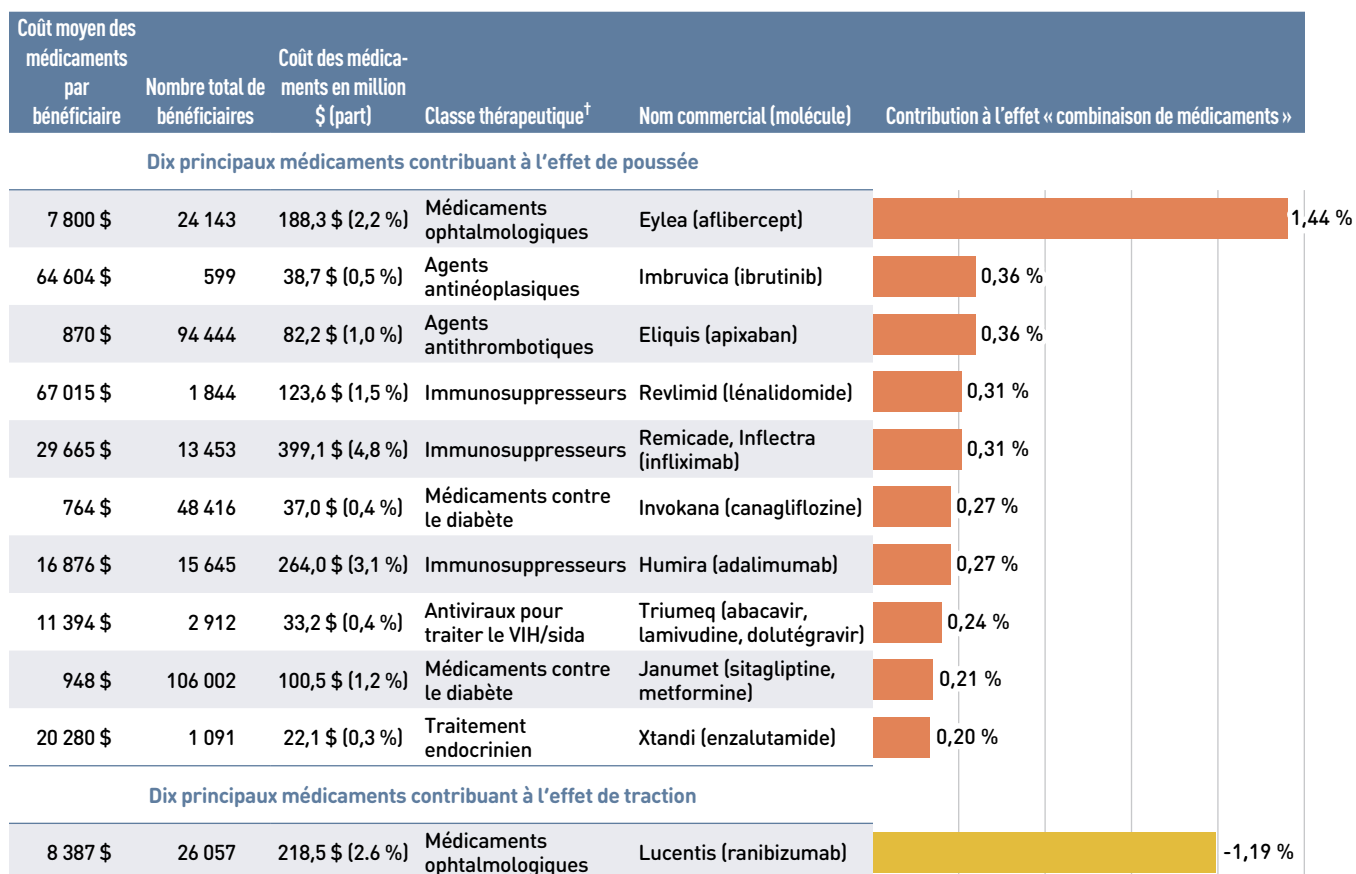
| Coût moyen des médicaments par bénéficiaire | Nombre total de bénéficiaires | Coût des médicaments en million $ (part) | Classe thérapeutique† | Nom commercial (molécule) | Contribution à l'effet « combinaison de médicaments » |
|---|---|---|---|---|---|
| Dix principaux médicaments contribuant à l'effet de poussée | | | | | |
| 7 800 $ | 24 143 | 188,3 $ (2,2 %) | Médicaments ophtalmologiques | Eylea (aflibercept) | 1,44 % |
| 64 604 $ | 599 | 38,7 $ (0,5 %) | Agents antinéoplasiques | Imbruvica (ibrutinib) | 0,36 % |
| 870 $ | 94 444 | 82,2 $ (1,0 %) | Agents antithrombotiques | Eliquis (apixaban) | 0,36 % |
| 67 015 $ | 1 844 | 123,6 $ (1,5 %) | Immunosuppresseurs | Revlimid (lénalidomide) | 0,31 % |
| 29 665 $ | 13 453 | 399,1 $ (4,8 %) | Immunosuppresseurs | Remicade, Inflectra (infliximab) | 0,31 % |
| 764 $ | 48 416 | 37,0 $ (0,4 %) | Médicaments contre le diabète | Invokana (canagliflozine) | 0,27 % |
| 16 876 $ | 15 645 | 264,0 $ (3,1 %) | Immunosuppresseurs | Humira (adalimumab) | 0,27 % |
| 11 394 $ | 2 912 | 33,2 $ (0,4 %) | Antiviraux pour traiter le VIH/sida | Triumeq (abacavir, lamivudine, dolutégravir) | 0,24 % |
| 948 $ | 106 002 | 100,5 $ (1,2 %) | Médicaments contre le diabète | Janumet (sitagliptine, metformine) | 0,21 % |
| 20 280 $ | 1 091 | 22,1 $ (0,3 %) | Traitement endocrinien | Xtandi (enzalutamide) | 0,20 % |
| Dix principaux médicaments contribuant à l'effet de traction | | | | | |
| 8 387 $ | 26 057 | 218,5 $ (2.6 %) | Médicaments ophtalmologiques | Lucentis (ranibizumab) | -1,19 % |